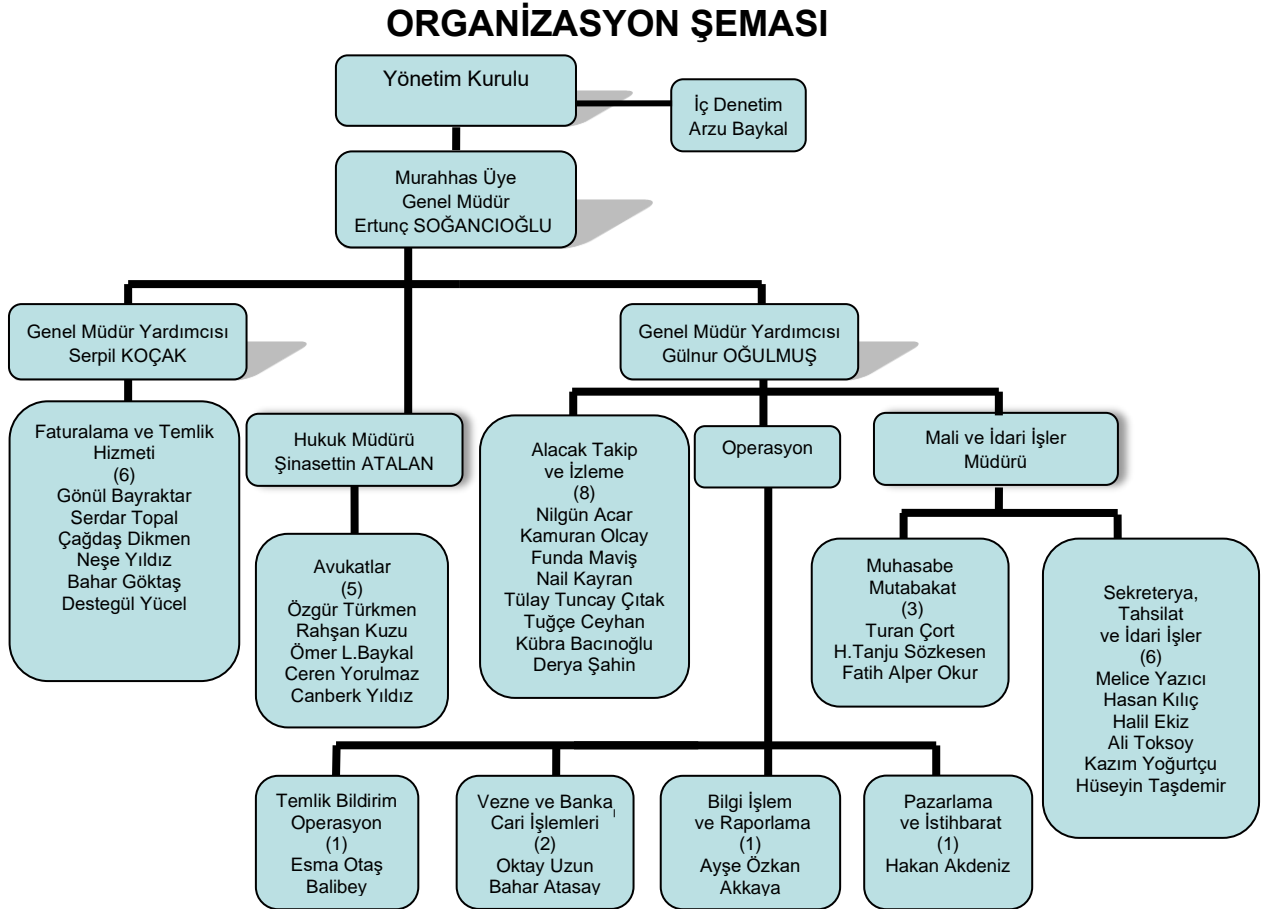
ORGANİZASYON ŞEMASI

Yönetim Kurulu

İç Denetim
Arzu Baykal

Murahhas Üye
Genel Müdür
Ertunç SOĞANCIOĞLU

Genel Müdür Yardımcısı
Serpil KOÇAK

Genel Müdür Yardımcısı
Gülnur OĞULMUŞ

Faturalama ve Temlik Hizmeti
(6)
Gönül Bayraktar
Serdar Topal
Çağdaş Dikmen
Neşe Yıldız
Bahar Göktaş
Destegül Yücel

Hukuk Müdürü
Şinasettin ATALAN

Avukatlar
(5)
Özgür Türkmen
Rahşan Kuzu
Ömer L.Baykal
Ceren Yorulmaz
Canberk Yıldız

Alacak Takip ve İzleme
(8)
Nilgün Acar
Kamuran Olcay
Funda Maviş
Nail Kayran
Tülay Tuncay Çıtak
Tuğçe Ceyhan
Kübra Bacınoğlu
Derya Şahin

Operasyon

Mali ve İdari İşler Müdürü

Muhasabe Mutabakat
(3)
Turan Çort
H.Tanju Sözkesen
Fatih Alper Okur

Sekreterya, Tahsilat ve İdari İşler
(6)
Melice Yazıcı
Hasan Kılıç
Halil Ekiz
Ali Toksoy
Kazım Yoğurtçu
Hüseyin Taşdemir

Temlik Bildirim Operasyon
(1)
Esma Otaş Balibey

Vezne ve Banka Cari İşlemleri
(2)
Oktay Uzun
Bahar Atasay

Bilgi İşlem ve Raporlama
(1)
Ayşe Özkan Akkaya

Pazarlama ve İstihbarat
(1)
Hakan Akdeniz